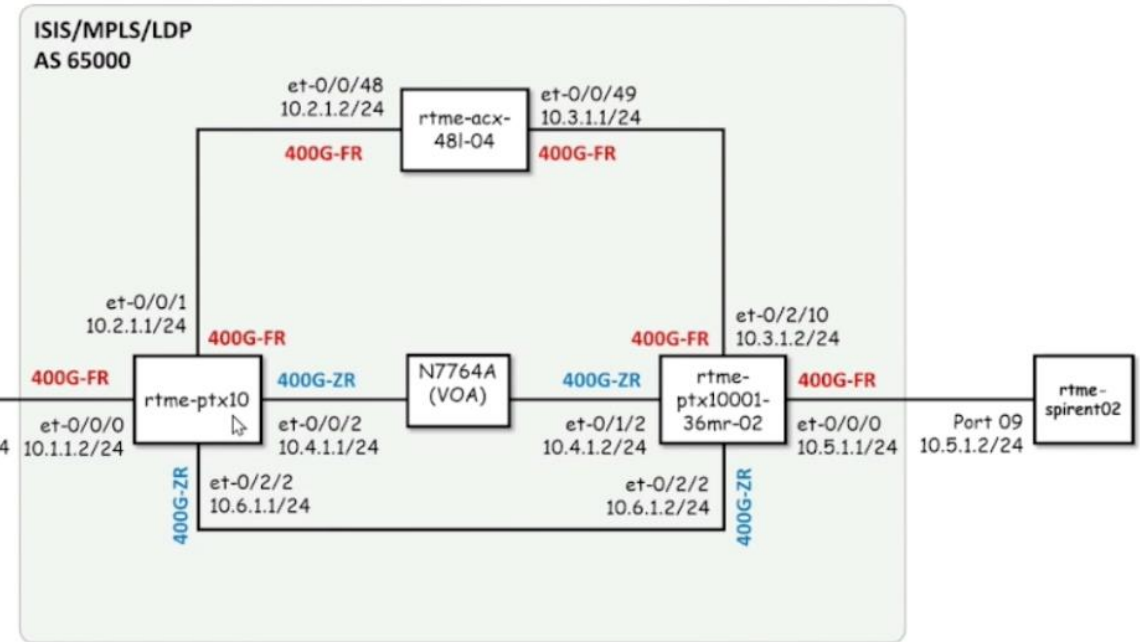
ISIS/MPLS/LDP
AS 65000

et-0/0/48
10.2.1.2/24

rtme-acx-48l-04

et-0/0/49
10.3.1.1/24

400G-FR

400G-FR

et-0/0/1
10.2.1.1/24

400G-FR

400G-FR

et-0/2/10
10.3.1.2/24

400G-FR

rtme-ptx10

400G-ZR

N7764A
(VOA)

400G-ZR

rtme-ptx10001-36mr-02

400G-FR

rtme-spirent02

4

et-0/0/0
10.1.1.2/24

et-0/0/2
10.4.1.1/24

et-0/1/2
10.4.1.2/24

et-0/0/0
10.5.1.1/24

Port 09
10.5.1.2/24

400G-ZR

et-0/2/2
10.6.1.1/24

et-0/2/2
10.6.1.2/24

400G-ZR